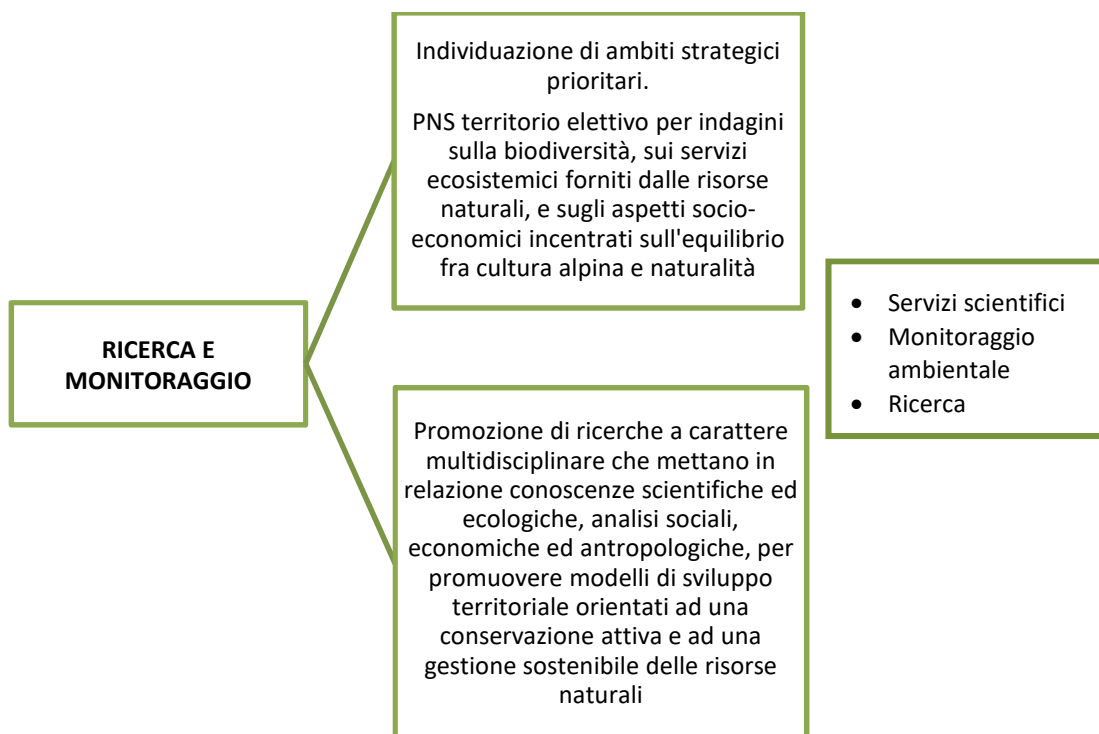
RICERCA E MONITORAGGIO

Individuazione di ambiti strategici prioritari.

PNS territorio elettivo per indagini sulla biodiversità, sui servizi ecosistemici forniti dalle risorse naturali, e sugli aspetti socio-economici incentrati sull'equilibrio fra cultura alpina e naturalità

Promozione di ricerche a carattere multidisciplinare che mettano in relazione conoscenze scientifiche ed ecologiche, analisi sociali, economiche ed antropologiche, per promuovere modelli di sviluppo territoriale orientati ad una conservazione attiva e ad una gestione sostenibile delle risorse naturali

- Servizi scientifici
- Monitoraggio ambientale
- Ricerca